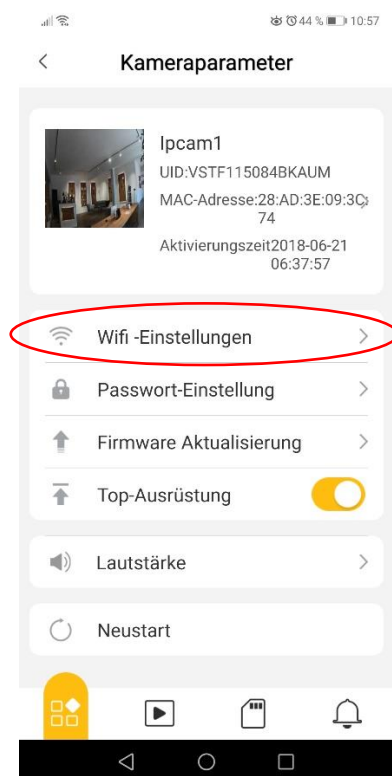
44 % 10:57

<

Kameraparameter

Ipcam1

UID:VSTF115084BKAUM

MAC-Adresse:28:AD:3E:09:3C:74

Aktivierungszeit2018-06-21 06:37:57

Wifi -Einstellungen >

Passwort-Einstellung >

Firmware Aktualisierung >

Top-Ausrüstung

Lautstärke >

Neustart